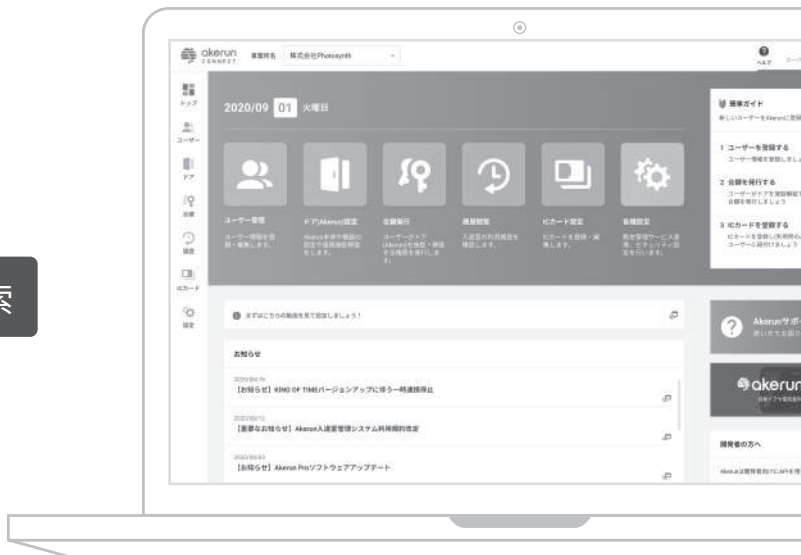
akerun CONNECT 事業所名 株式会社Photosynth

ヘルプ

トップ
ユーザー
ドア
合鍵
履歴
ICカード
設定

2020/09 01 火曜日

ユーザー管理
ユーザー情報を登録・編集します。

ドア(Akerun)設定
Akerunまたは機器の設定や遠隔施錠解錠をします。

合鍵発行
ユーザーがドア(Akerun)を施錠・解錠する権限を発行します。

履歴閲覧
入退室の利用履歴を確認します。

ICカード設定
ICカードを登録・編集します。

各種設定
勤怠管理サービス連携、セキュリティ設定を行います。

簡単ガイド
新しいユーザーをAkerunに登録

1 ユーザーを登録する
ユーザー情報を登録しましょう

2 合鍵を発行する
ユーザーがドアを施錠解錠できる合鍵を発行しましょう

3 ICカードを登録する
ICカードを登録し所有者のユーザーに紐付けましょう

まずはこちらの動画を見て設定しましょう!

お知らせ

2020/09/11
【お知らせ】KING OF TIMEバージョンアップに伴う一時連携停止

2020/09/10
【重要なお知らせ】Akerun入退室管理システム利用規約改定

2020/09/03
【お知らせ】Akerun Proソフトウェアアップデート

Akerunサポート
使い方でお困り

akerun

開発者の方へ

家